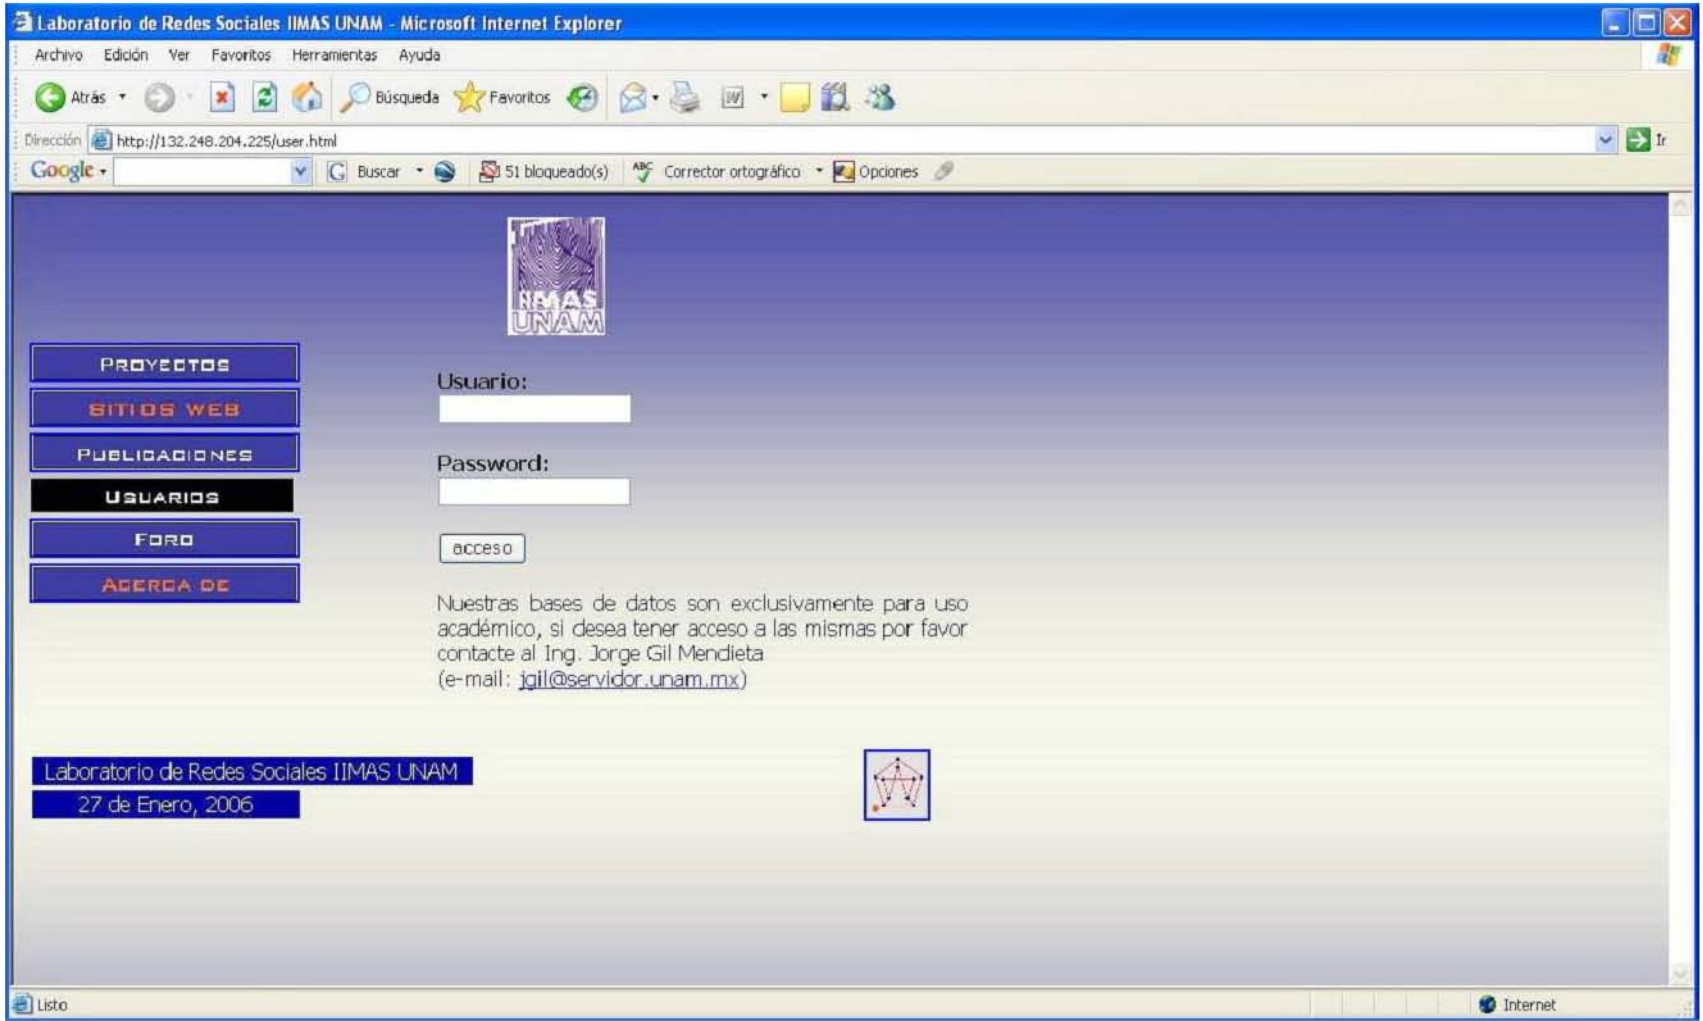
Laboratorio de Redes Sociales IIMAS UNAM - Microsoft Internet Explorer

Archivo Edición Ver Favoritos Herramientas Ayuda

Atrás Búsqueda Favoritos

Dirección http://132.248.204.225/user.html Ir

Google Buscar 51 bloqueado(s) Corrector ortográfico Opciones

IIMAS UNAM

PROYECTOS
SITIOS WEB
PUBLICACIONES
USUARIOS
FORO
ACERCA DE

Usuario:

Password:

acceso

Nuestras bases de datos son exclusivamente para uso académico, si desea tener acceso a las mismas por favor contacte al Ing. Jorge Gil Mendieta
(e-mail: jgil@servidor.unam.mx)

Laboratorio de Redes Sociales IIMAS UNAM
27 de Enero, 2006

Listo

Internet